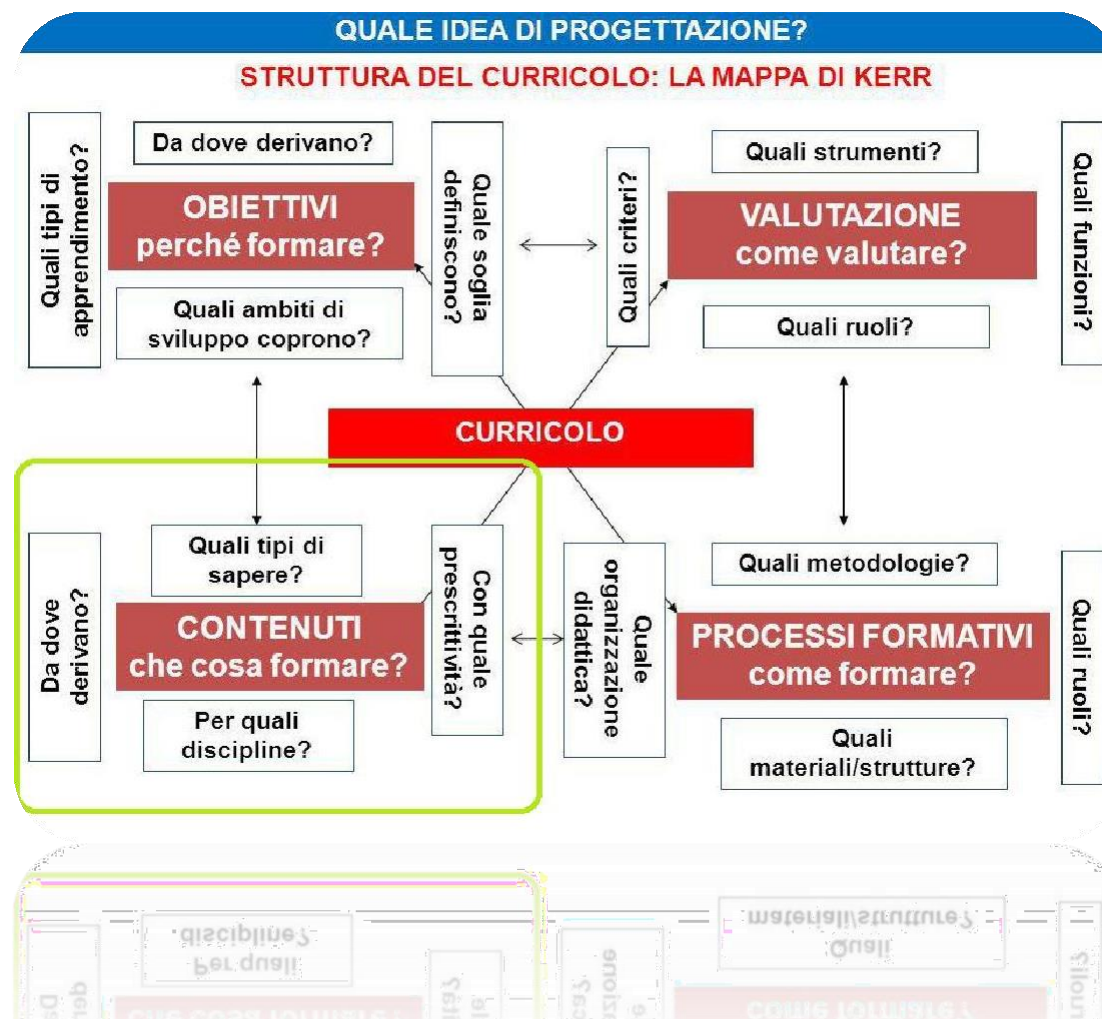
QUALE IDEA DI PROGETTAZIONE?

STRUTTURA DEL CURRICOLO: LA MAPPA DI KERR

Quali tipi di apprendimento?

Da dove derivano?

OBIETTIVI
perché formare?

Quali ambiti di sviluppo coprono?

Quale soglia definiscono?

Quali criteri?

Quali strumenti?

VALUTAZIONE
come valutare?

Quali ruoli?

Quali funzioni?

CURRICOLO

Da dove derivano?

Quali tipi di sapere?

CONTENUTI
che cosa formare?

Per quali discipline?

Con quale prescrittività?

Quale organizzazione didattica?

Quali metodologie?

PROCESSI FORMATIVI
come formare?

Quali materiali/strutture?

Quali ruoli?